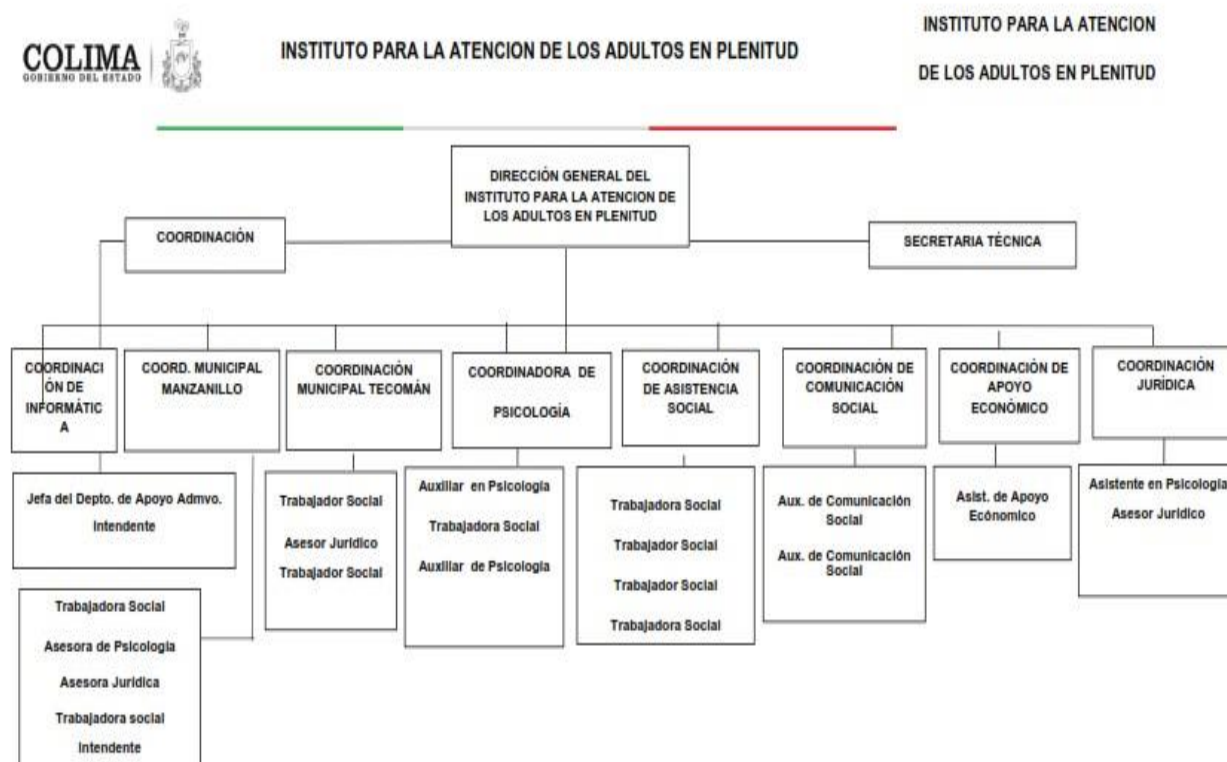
COLIMA
GOBIERNO DEL ESTADO

INSTITUTO PARA LA ATENCION DE LOS ADULTOS EN PLENITUD

INSTITUTO PARA LA ATENCION
DE LOS ADULTOS EN PLENITUD

DIRECCIÓN GENERAL DEL INSTITUTO PARA LA ATENCION DE LOS ADULTOS EN PLENITUD

COORDINACIÓN

SECRETARIA TÉCNICA

COORDINACIÓN DE INFORMÁTICA

COORD. MUNICIPAL MANZANILLO

COORDINACIÓN MUNICIPAL TECOMÁN

COORDINADORA DE PSICOLOGÍA

COORDINACIÓN DE ASISTENCIA SOCIAL

COORDINACIÓN DE COMUNICACIÓN SOCIAL

COORDINACIÓN DE APOYO ECONÓMICO

COORDINACIÓN JURÍDICA

Jefa del Depto. de Apoyo Admvo.
Intendente

Trabajadora Social
Asesora de Psicología
Asesora Juridica
Trabajadora social
Intendente

Trabajador Social
Asesor Juridico
Trabajador Social

Auxiliar en Psicología
Trabajadora Social
Auxiliar de Psicología

Trabajadora Social
Trabajador Social
Trabajador Social
Trabajadora Social

Aux. de Comunicación Social
Aux. de Comunicación Social

Asist. de Apoyo Ecónomico

Asistente en Psicología
Asesor Jurídico